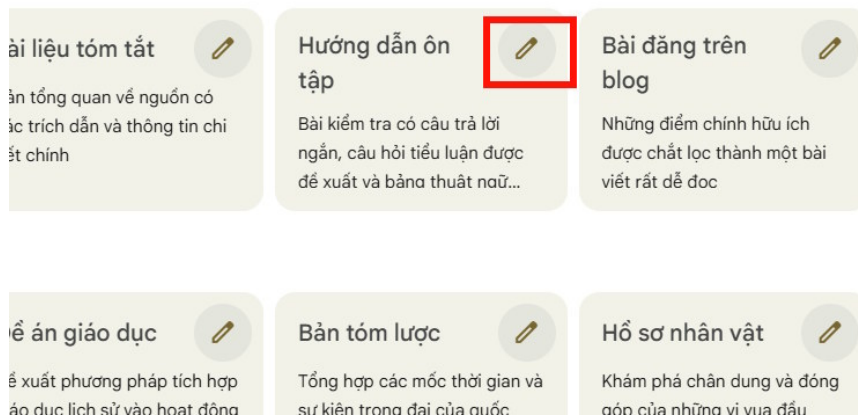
ài liệu tóm tắt

ản tổng quan về nguồn có ác trích dẫn và thông tin chi ết chính

Hướng dẫn ôn tập

Bài kiểm tra có câu trả lời ngắn, câu hỏi tiểu luận được đề xuất và bảng thuật ngữ...

Bài đăng trên blog

Những điểm chính hữu ích được chắt lọc thành một bài viết rất dễ đọc

ề án giáo dục

ề xuất phương pháp tích hợp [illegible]

Bản tóm lược

Tổng hợp các mốc thời gian và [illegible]

Hồ sơ nhân vật

Khám phá chân dung và đóng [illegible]